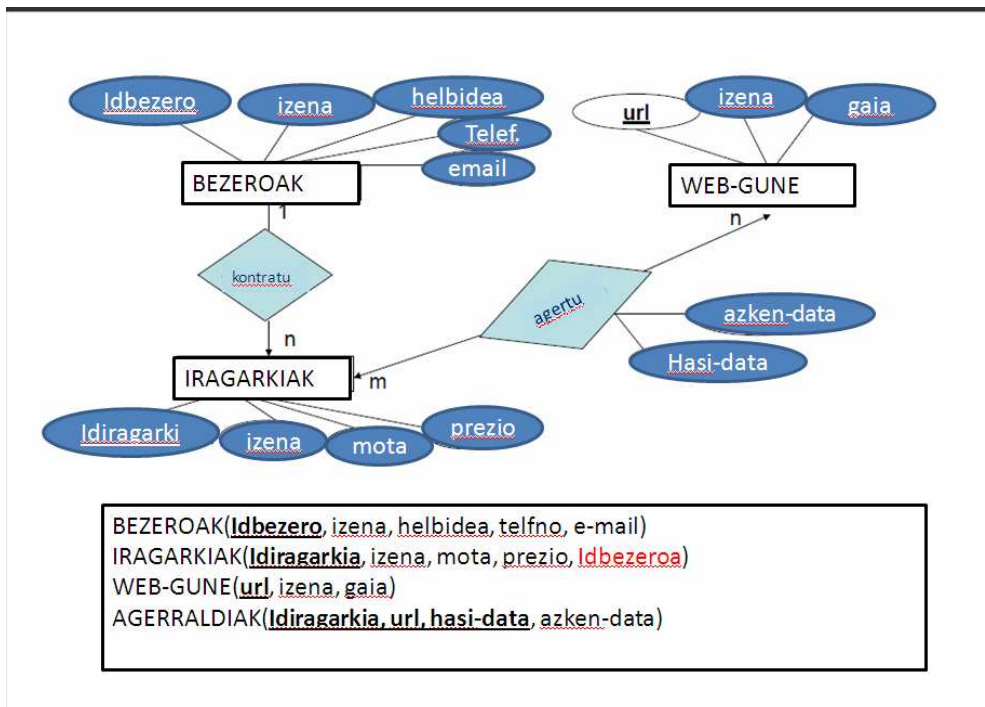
Idbezero
izena
helbidea
Telef.
email
BEZEROAK
1
kontratu
n
IRAGARKIAK
m
Idiragarki
izena
mota
prezio
url
izena
gaia
WEB-GUNE
n
agertu
azken-data
Hasi-data

BEZEROAK(Idbezero, izena, helbidea, telfno, e-mail)
IRAGARKIAK(Idiragarkia, izena, mota, prezio, Idbezeroa)
WEB-GUNE(url, izena, gaia)
AGERRALDIAK(Idiragarkia, url, hasi-data, azken-data)